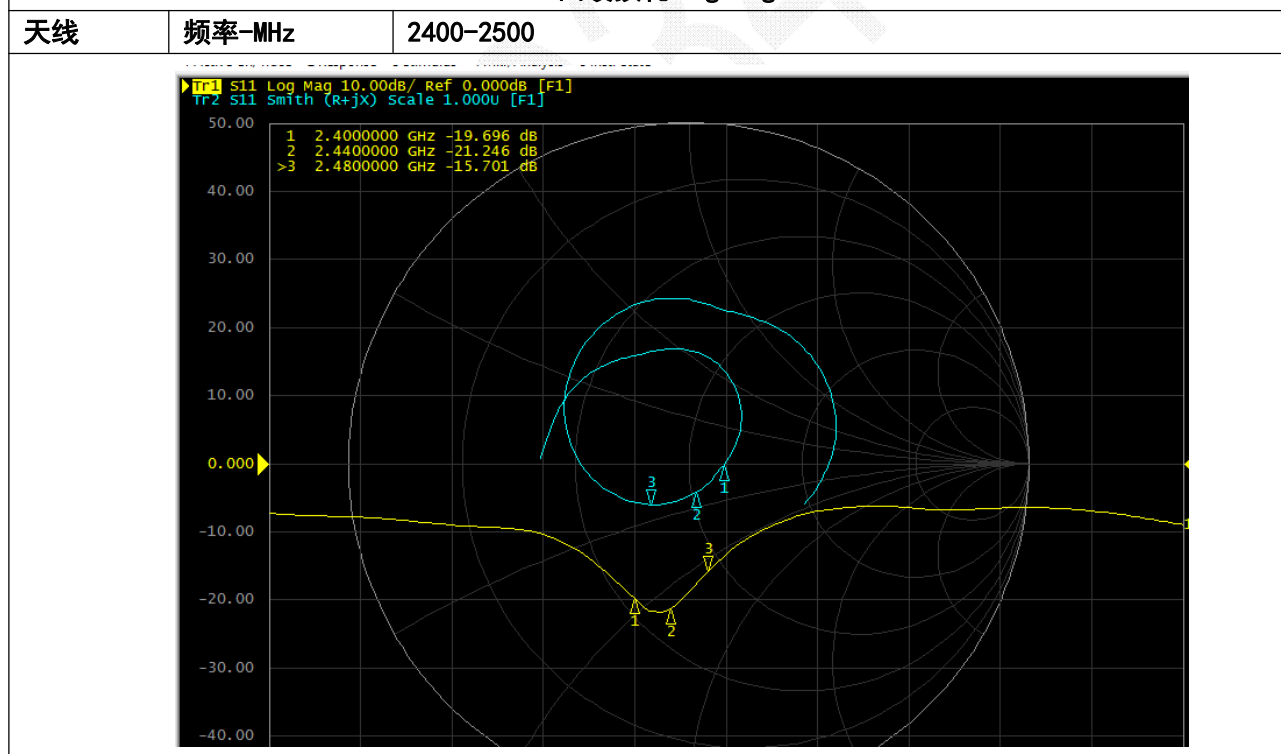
| 天线 | 频率-MHz | 2400-2500 |
|---|---|---|

Tr1 S11 Log Mag 10.00dB/ Ref 0.000dB [F1]
Tr2 S11 Smith (R+jX) Scale 1.000U [F1]

1 2.4000000 GHz -19.696 dB
2 2.4400000 GHz -21.246 dB
>3 2.4800000 GHz -15.701 dB

50.00
40.00
30.00
20.00
10.00
0.000
-10.00
-20.00
-30.00
-40.00

3
2
1
3
1
2